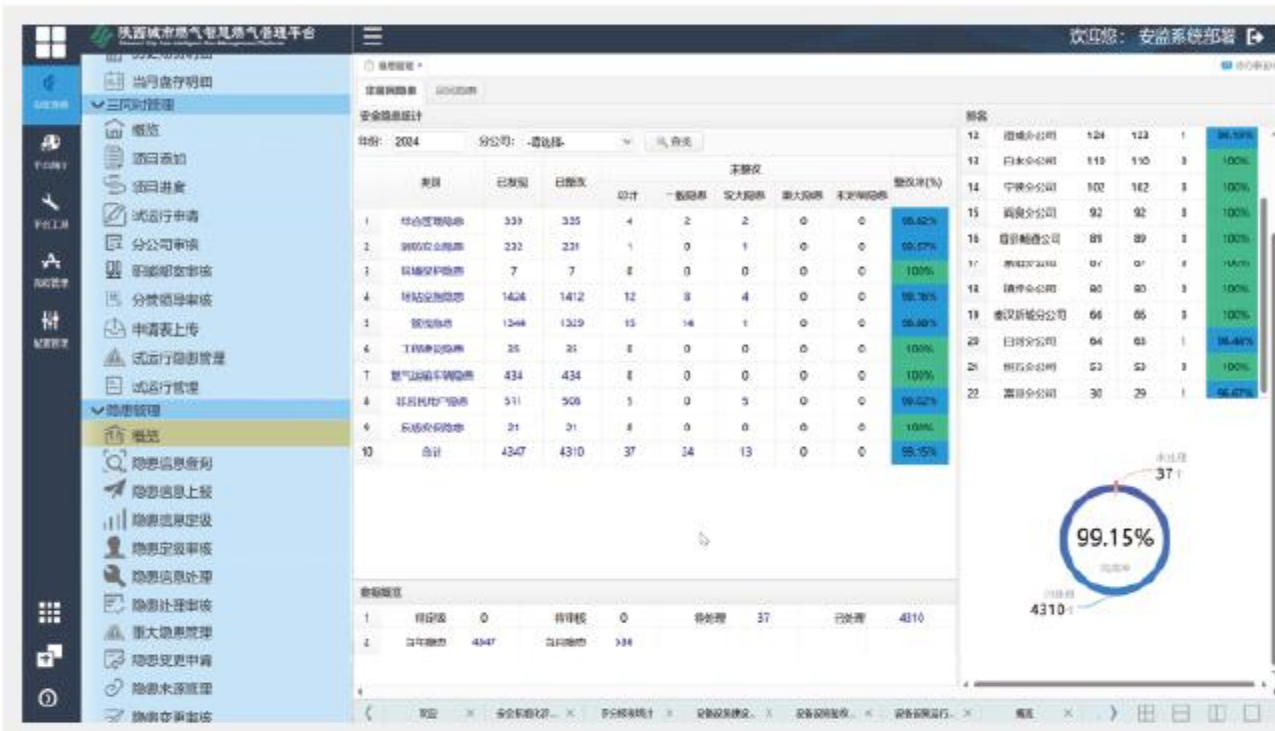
陕西城市燃气智慧燃气管理平台

欢迎您： 安监系统部署

当月盘存明细
三同时管理
概览
项目添加
项目进度
试运行申请
分公司审核
职能部门审核
分管领导审核
申请表上传
试运行隐患管理
试运行管理
隐患管理
概览
隐患信息查询
隐患信息上报
隐患信息定级
隐患定级审核
隐患信息处理
隐患处理审核
重大隐患管理
隐患变更申请
隐患来源管理
隐患变更审核

安全隐患统计

年份: 2024 分公司: -请选择- 查询

| | 类别 | 已发现 | 已整改 | 总计 | 一般隐患 | 较大隐患 | 重大隐患 | 未定等级隐患 | 整改率(%) |
|---|---|---|---|---|---|---|---|---|---|
| 1 | 综合管理隐患 | 339 | 335 | 4 | 2 | 2 | 0 | 0 | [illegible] |
| 2 | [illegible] | 232 | 231 | 1 | 0 | 1 | 0 | 0 | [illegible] |
| 3 | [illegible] | 7 | 7 | 0 | 0 | 0 | 0 | 0 | 100% |
| 4 | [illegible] | 1424 | 1412 | 12 | 8 | 4 | 0 | 0 | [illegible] |
| 5 | 管道隐患 | 1344 | 1329 | 15 | 14 | 1 | 0 | 0 | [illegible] |
| 6 | 工程建设隐患 | 35 | 35 | 0 | 0 | 0 | 0 | 0 | 100% |
| 7 | 燃气运输车辆隐患 | 434 | 434 | 0 | 0 | 0 | 0 | 0 | 100% |
| 8 | 非居民用户隐患 | 511 | 506 | 5 | 0 | 5 | 0 | 0 | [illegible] |
| 9 | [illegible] | 21 | 21 | 0 | 0 | 0 | 0 | 0 | 100% |
| 10 | 合计 | 4347 | 4310 | 37 | 24 | 13 | 0 | 0 | 99.15% |

排名

| 12 | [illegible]分公司 | 124 | 123 | 1 | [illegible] |
|---|---|---|---|---|---|
| 13 | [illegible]分公司 | 110 | 110 | 0 | 100% |
| 14 | 宁陕分公司 | 102 | 102 | 0 | 100% |
| 15 | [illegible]分公司 | 92 | 92 | 0 | 100% |
| 16 | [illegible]公司 | 89 | 89 | 0 | 100% |
| 17 | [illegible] | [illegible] | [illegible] | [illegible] | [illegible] |
| 18 | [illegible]分公司 | 80 | 80 | 0 | 100% |
| 19 | 泰汉新城分公司 | 66 | 66 | 0 | 100% |
| 20 | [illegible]分公司 | 64 | 63 | 1 | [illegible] |
| 21 | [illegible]分公司 | 53 | 53 | 0 | 100% |
| 22 | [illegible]分公司 | 30 | 29 | 1 | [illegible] |

未处理 37
99.15%
已处理 4310

数据概览

| 1 | 待定级 | 0 | 待审核 | 0 | 待处理 | 37 | 已处理 | 4310 |
|---|---|---|---|---|---|---|---|---|
| 2 | 当年隐患 | 4347 | 当日隐患 | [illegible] | | | | |

首页 × 安全隐患统计... × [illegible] × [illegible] × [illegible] × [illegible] × 概览 ×